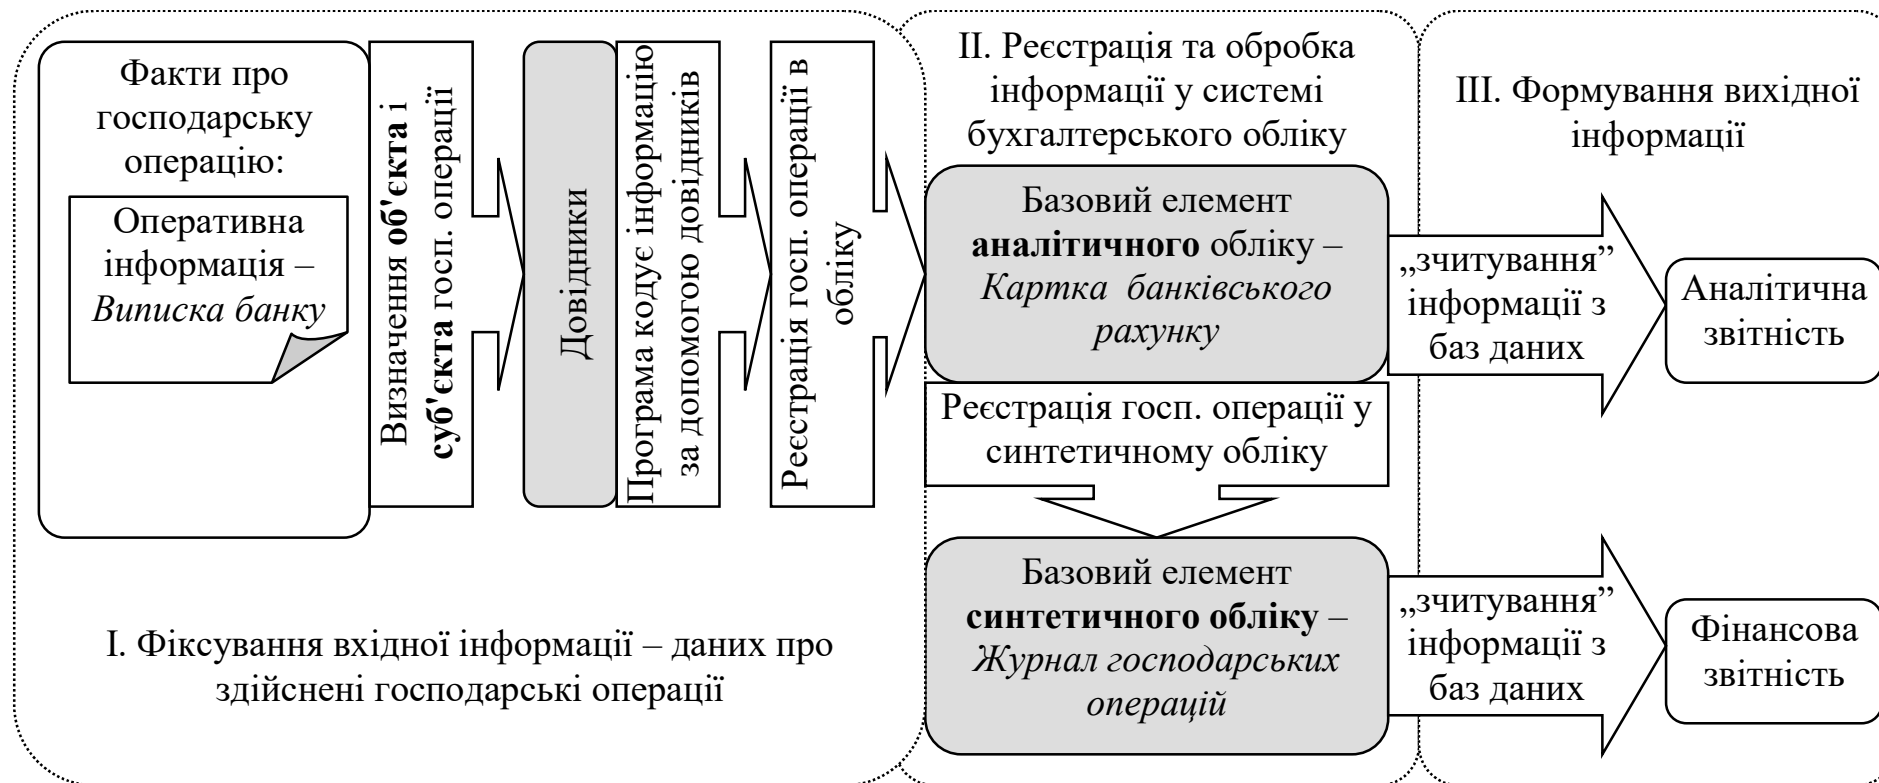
Факти про господарську операцію:

Оперативна інформація – *Виписка банку*

Визначення **об'єкта** і **суб'єкта** госп. операції

Довідники

Програма кодує інформацію за допомогою довідників

Реєстрація госп. операції в обліку

II. Реєстрація та обробка інформації у системі бухгалтерського обліку

Базовий елемент **аналітичного** обліку – *Картка банківського рахунку*

Реєстрація госп. операції у синтетичному обліку

Базовий елемент **синтетичного обліку** – *Журнал господарських операцій*

III. Формування вихідної інформації

„зчитування" інформації з баз даних

Аналітична звітність

„зчитування" інформації з баз даних

Фінансова звітність

I. Фіксування вхідної інформації – даних про здійснені господарські операції